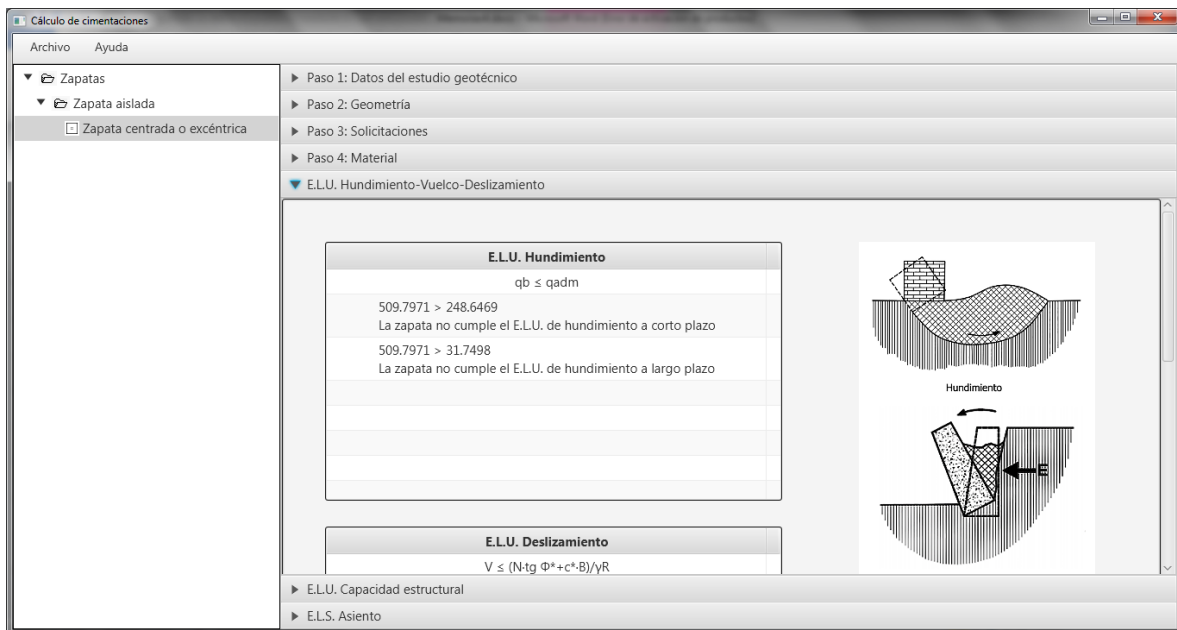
Cálculo de cimentaciones

Archivo Ayuda

Zapatas
Zapata aislada
Zapata centrada o excéntrica

▶ Paso 1: Datos del estudio geotécnico
▶ Paso 2: Geometría
▶ Paso 3: Solicitaciones
▶ Paso 4: Material
▼ E.L.U. Hundimiento-Vuelco-Deslizamiento

| E.L.U. Hundimiento |
|---|
| qb ≤ qadm |
| 509.7971 > 248.6469 La zapata no cumple el E.L.U. de hundimiento a corto plazo |
| 509.7971 > 31.7498 La zapata no cumple el E.L.U. de hundimiento a largo plazo |

Hundimiento

E

| E.L.U. Deslizamiento |
|---|
| V ≤ (N·tg Φ*+c*·B)/γR |

▶ E.L.U. Capacidad estructural
▶ E.L.S. Asiento